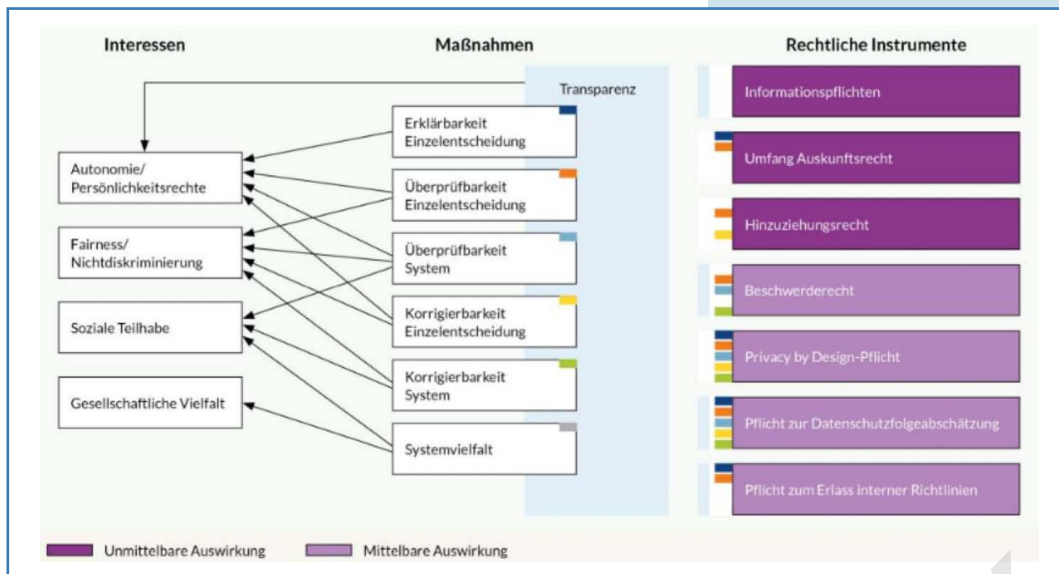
Interessen

Maßnahmen

Rechtliche Instrumente

Transparenz

Autonomie/ Persönlichkeitsrechte

Fairness/ Nichtdiskriminierung

Soziale Teilhabe

Gesellschaftliche Vielfalt

Erklärbarkeit Einzelentscheidung

Überprüfbarkeit Einzelentscheidung

Überprüfbarkeit System

Korrigierbarkeit Einzelentscheidung

Korrigierbarkeit System

Systemvielfalt

Informationspflichten

Umfang Auskunftsrecht

Hinzuziehungsrecht

Beschwerderecht

Privacy by Design-Pflicht

Pflicht zur Datenschutzfolgeabschätzung

Pflicht zum Erlass interner Richtlinien

Unmittelbare Auswirkung

Mittelbare Auswirkung